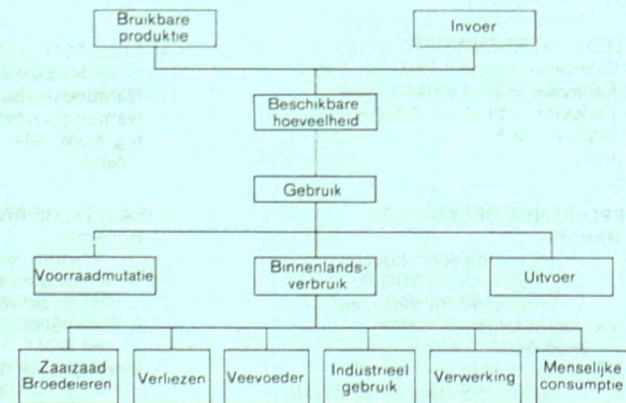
Bruikbare produktie

Invoer

Beschikbare hoeveelheid

Gebruik

Voorraadmutatie

Binnenlands-verbruik

Uitvoer

Zaaizaad Broedeieren

Verliezen

Veevoeder

Industrieel gebruik

Verwerking

Menselijke consumptie